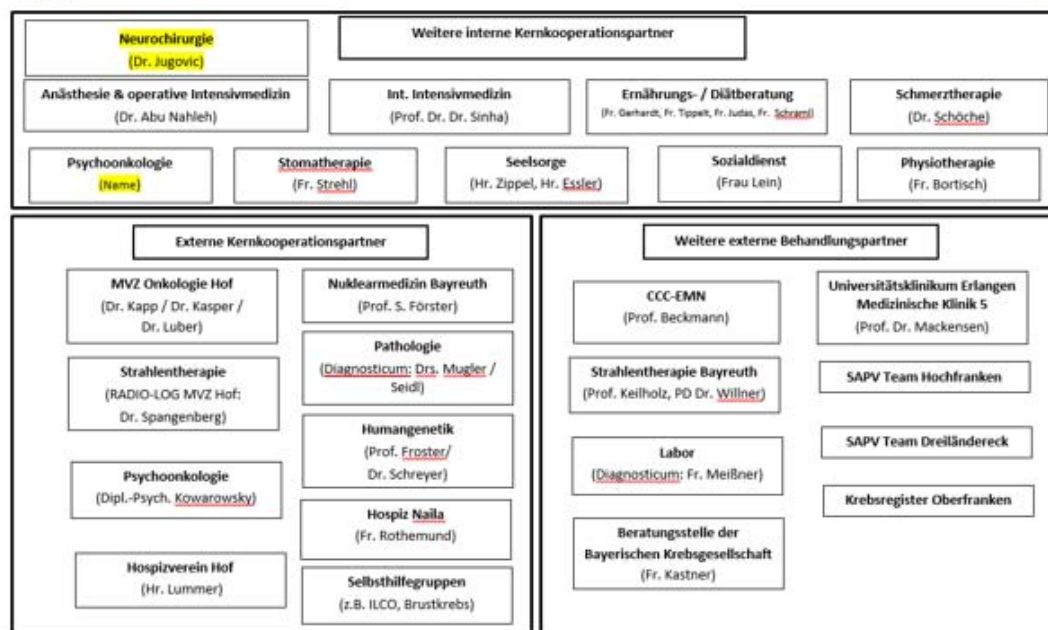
Neurochirurgie
(Dr. Jugovic)

Weitere interne Kernkooperationspartner

Anästhesie & operative Intensivmedizin
(Dr. Abu Nahleh)

Int. Intensivmedizin
(Prof. Dr. Dr. Sinha)

Ernährungs- / Diätberatung
(Fr. Gerhardt, Fr. Tippelt, Fr. Judas, Fr. Schraml)

Schmerztherapie
(Dr. Schöche)

Psychoonkologie
(Name)

Stomatherapie
(Fr. Strehl)

Seelsorge
(Hr. Zippel, Hr. Essler)

Sozialdienst
(Frau Lein)

Physiotherapie
(Fr. Bortisch)

Externe Kernkooperationspartner

MVZ Onkologie Hof
(Dr. Kapp / Dr. Kasper / Dr. Luber)

Nuklearmedizin Bayreuth
(Prof. S. Förster)

Pathologie
(Diagnosticum: Drs. Mugler / Seidl)

Strahlentherapie
(RADIO-LOG MVZ Hof: Dr. Spangenberg)

Humangenetik
(Prof. Froster/ Dr. Schreyer)

Psychoonkologie
(Dipl.-Psych. Kowarowsky)

Hospiz Naila
(Fr. Rothemund)

Hospizverein Hof
(Hr. Lummer)

Selbsthilfegruppen
(z.B. ILCO, Brustkrebs)

Weitere externe Behandlungspartner

CCC-EMN
(Prof. Beckmann)

Universitätsklinikum Erlangen Medizinische Klinik 5
(Prof. Dr. Mackensen)

SAPV Team Hochfranken

Strahlentherapie Bayreuth
(Prof. Keilholz, PD Dr. Willner)

SAPV Team Dreiländereck

Labor
(Diagnosticum: Fr. Meißner)

Krebsregister Oberfranken

Beratungsstelle der Bayerischen Krebsgesellschaft
(Fr. Kastner)